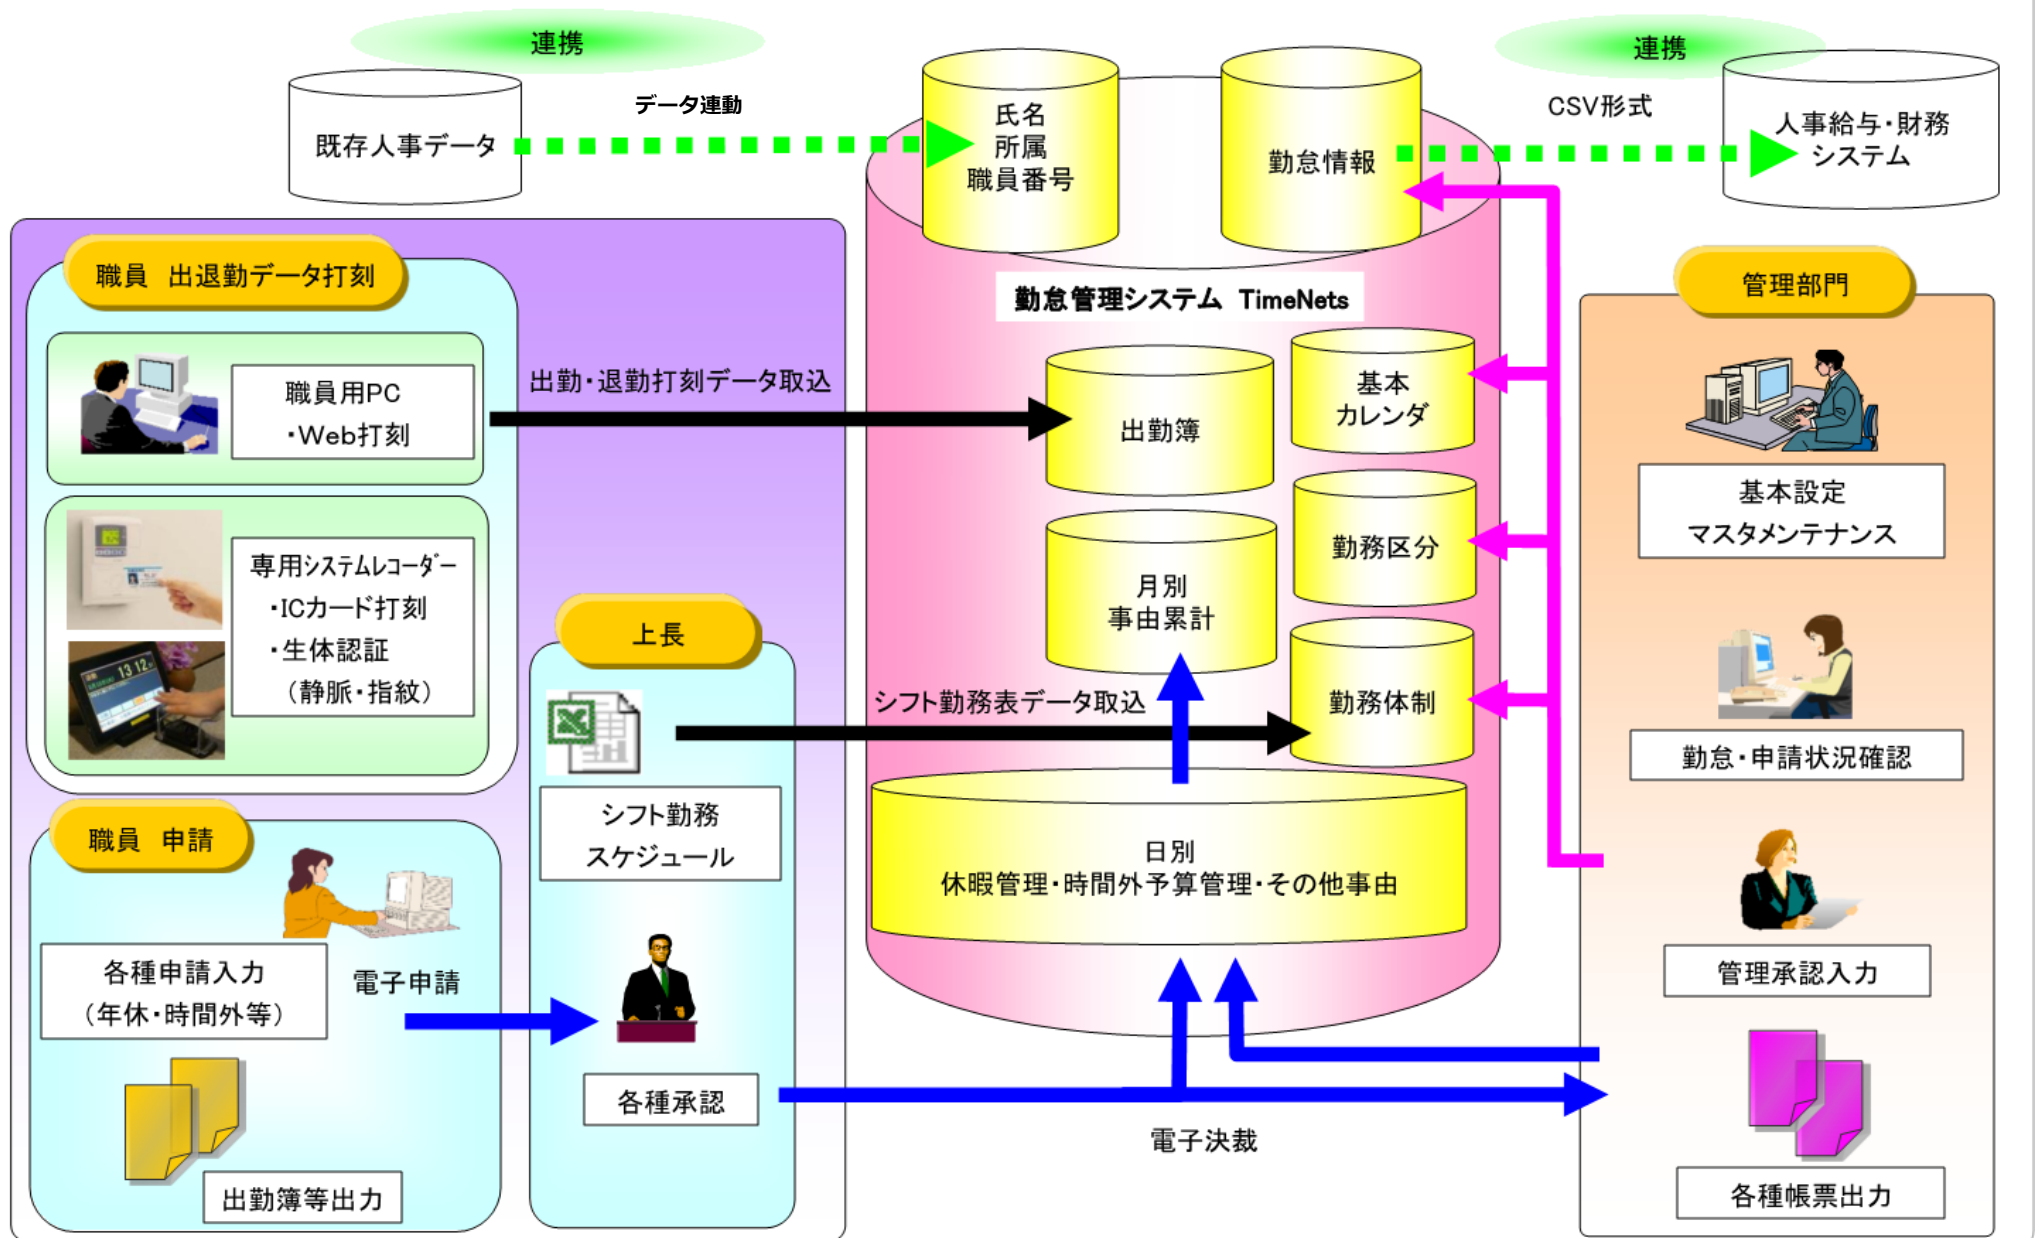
連携

既存人事データ

データ連動

氏名
所属
職員番号

勤怠情報

連携

CSV形式

人事給与・財務システム

職員　出退勤データ打刻

職員用PC
・Web打刻

専用システムレコーダー
・ICカード打刻
・生体認証
（静脈・指紋）

出勤・退勤打刻データ取込

勤怠管理システム　TimeNets

出勤簿

基本カレンダ

勤務区分

月別
事由累計

勤務体制

シフト勤務表データ取込

日別
休暇管理・時間外予算管理・その他事由

上長

シフト勤務
スケジュール

各種承認

職員　申請

各種申請入力
（年休・時間外等）

電子申請

出勤簿等出力

電子決裁

管理部門

基本設定
マスタメンテナンス

勤怠・申請状況確認

管理承認入力

各種帳票出力